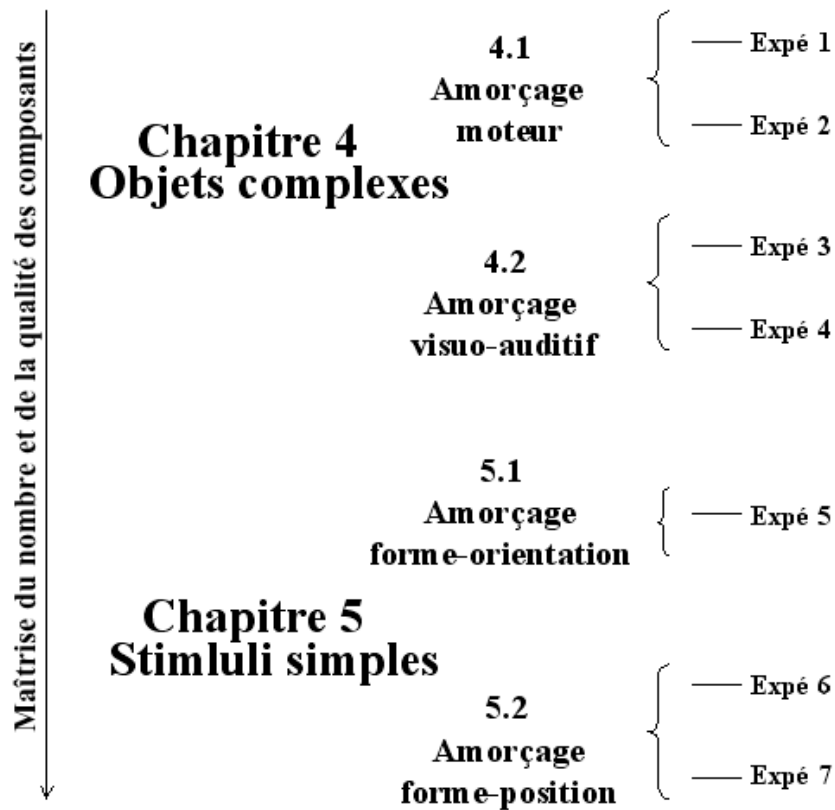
Maîtrise du nombre et de la qualité des composants

Chapitre 4
Objets complexes

4.1
Amorçage
moteur

Expé 1

Expé 2

4.2
Amorçage
visuo-auditif

Expé 3

Expé 4

5.1
Amorçage
forme-orientation

Expé 5

Chapitre 5
Stimluli simples

5.2
Amorçage
forme-position

Expé 6

Expé 7